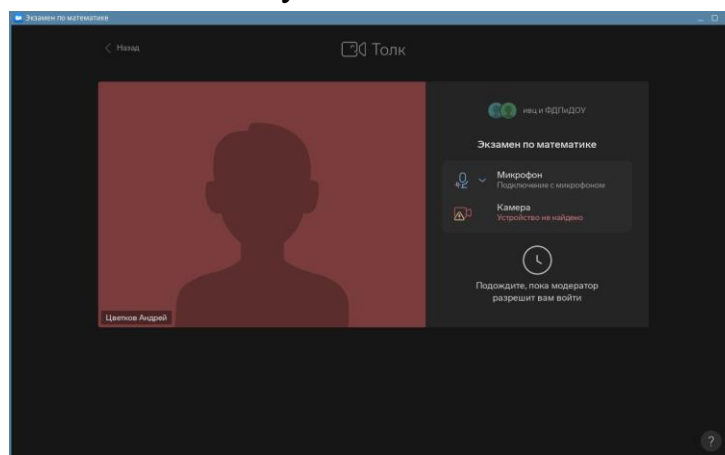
Экзамен по математике

< Назад

Толк

Цветков Андрей

иец и ФДПиДОУ

Экзамен по математике

Микрофон
Подключение с микрофоном

Камера
Устройство не найдено

Подождите, пока модератор разрешит вам войти

?